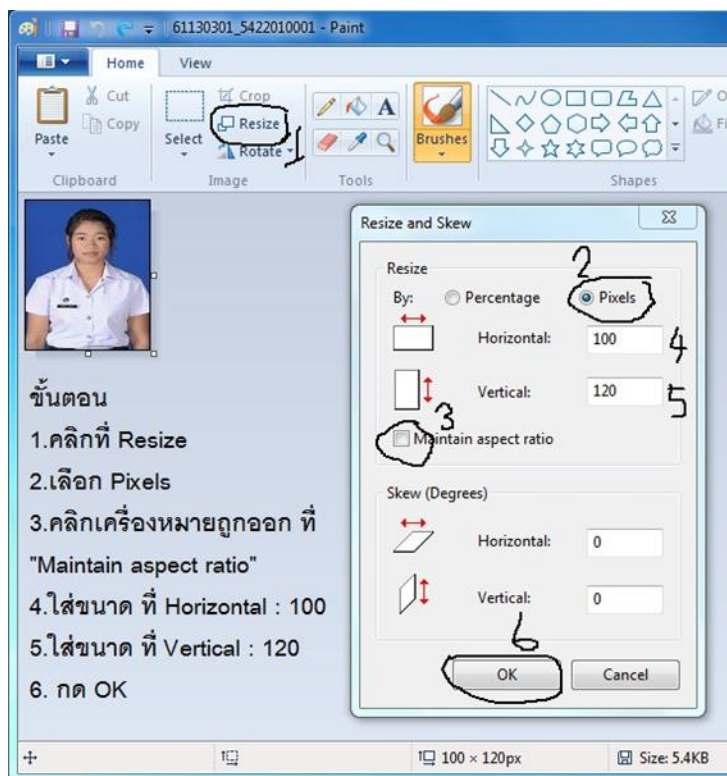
61130301_5422010001 - Paint

Home View

Paste Cut Copy Select Crop Resize Rotate Brushes

Clipboard Image Tools Shapes

1

Resize and Skew

Resize

2

By: Percentage Pixels

Horizontal: 100 4

Vertical: 120 5

3

Maintain aspect ratio

Skew (Degrees)

Horizontal: 0

Vertical: 0

6

OK Cancel

ขั้นตอน

1.คลิกที่ Resize

2.เลือก Pixels

3.คลิกเครื่องหมายถูกออก ที่ "Maintain aspect ratio"

4.ใส่ขนาด ที่ Horizontal : 100

5.ใส่ขนาด ที่ Vertical : 120

6. กด OK

100 × 120px Size: 5.4KB